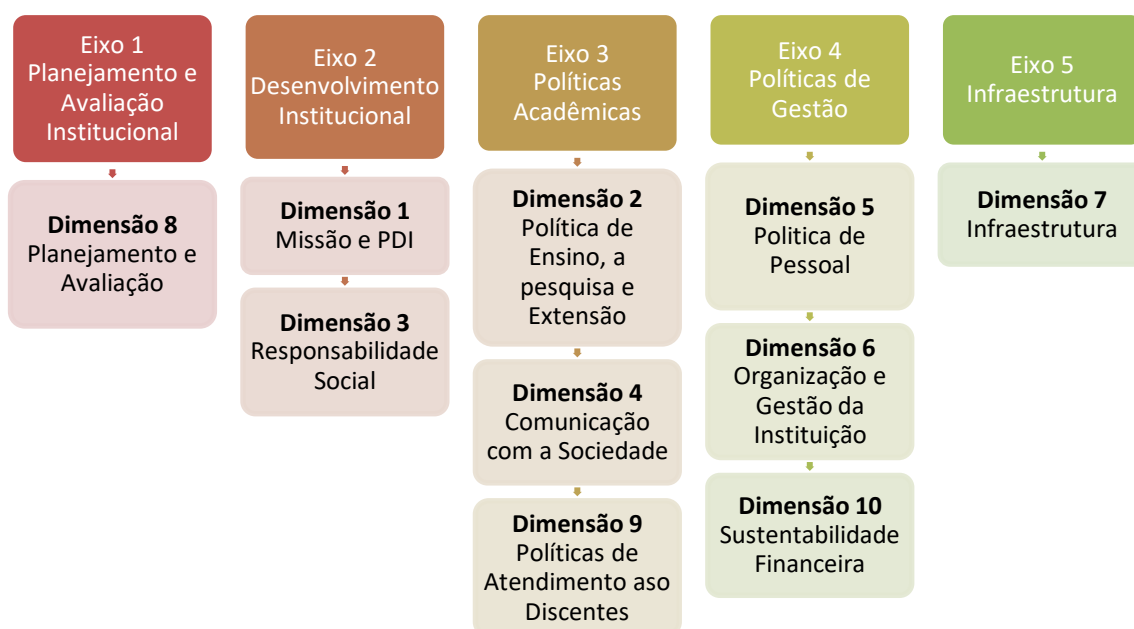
Eixo 1
Planejamento e Avaliação Institucional

**Dimensão 8**
Planejamento e Avaliação

Eixo 2
Desenvolvimento Institucional

**Dimensão 1**
Missão e PDI

**Dimensão 3**
Responsabilidade Social

Eixo 3
Políticas Acadêmicas

**Dimensão 2**
Política de Ensino, a pesquisa e Extensão

**Dimensão 4**
Comunicação com a Sociedade

**Dimensão 9**
Políticas de Atendimento aso Discentes

Eixo 4
Políticas de Gestão

**Dimensão 5**
Politica de Pessoal

**Dimensão 6**
Organização e Gestão da Instituição

**Dimensão 10**
Sustentabilidade Financeira

Eixo 5
Infraestrutura

**Dimensão 7**
Infraestrutura